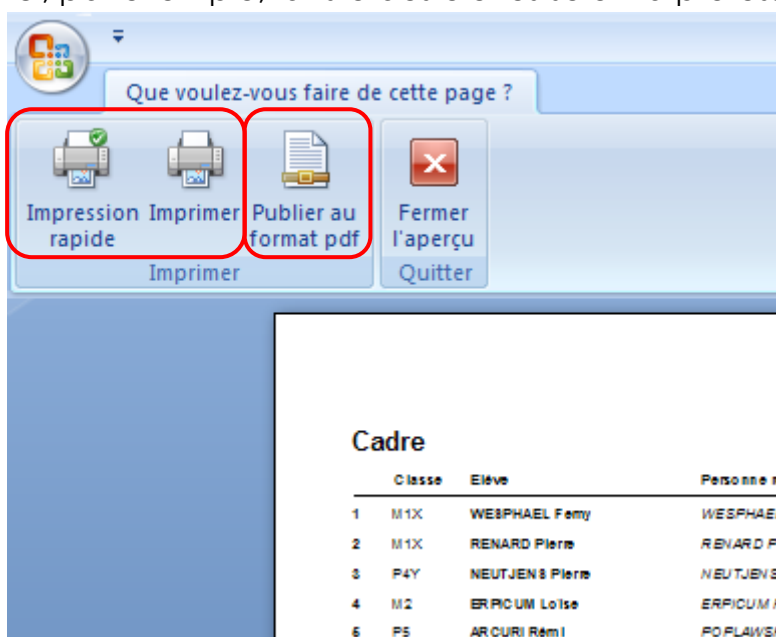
Que voulez-vous faire de cette page ?

Impression rapide
Imprimer
Publier au format pdf
Fermer l'aperçu

Imprimer
Quitter

Cadre

| | Classe | Elève | Personne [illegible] |
|---|---|---|---|
| 1 | M1X | WESPHAEL Femy | WESPHAE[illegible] |
| 2 | M1X | RENARD Pierre | RENARD F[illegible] |
| 3 | P4Y | NEUTJENS Pierre | NEUTJENS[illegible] |
| 4 | M2 | ERPICUM Loïse | ERPICUM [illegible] |
| 5 | P5 | ARCURI Rémi | POPLAWS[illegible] |